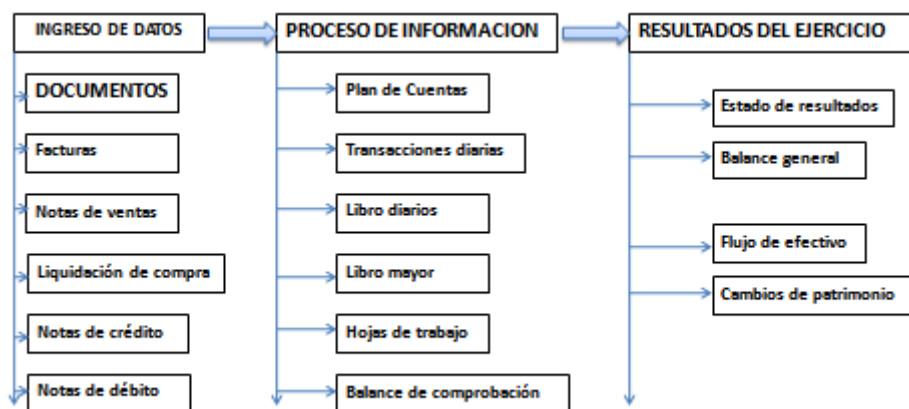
INGRESO DE DATOS

DOCUMENTOS

Facturas

Notas de ventas

Liquidación de compra

Notas de crédito

Notas de débito

PROCESO DE INFORMACION

Plan de Cuentas

Transacciones diarias

Libro diarios

Libro mayor

Hojas de trabajo

Balance de comprobación

RESULTADOS DEL EJERCICIO

Estado de resultados

Balance general

Flujo de efectivo

Cambios de patrimonio